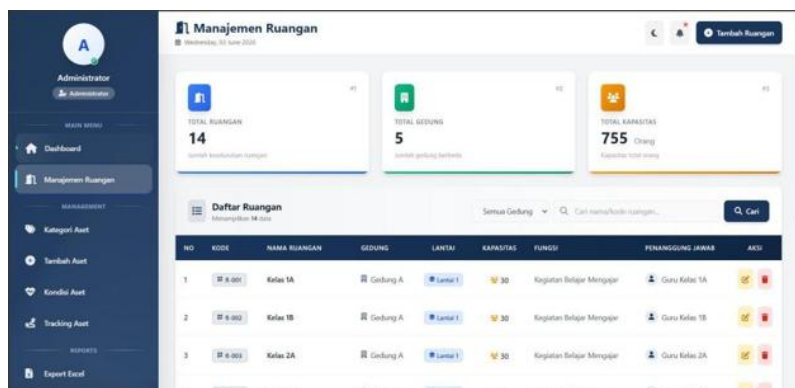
A

Administrator
Administrator

MAIN MENU
Dashboard
Manajemen Ruangan
MANAGEMENT
Kategori Aset
Tambah Aset
Kondisi Aset
Tracking Aset
REPORTS
Export Excel

Manajemen Ruangan
Wednesday, 10 June 2026

Tambah Ruangan

TOTAL RUANGAN
14
Jumlah keseluruhan ruangan

TOTAL GEDUNG
5
Jumlah gedung berbeda

TOTAL KAPASITAS
755 Orang
Kapasitas total orang

Daftar Ruangan
Menampilkan 14 data

Semua Gedung
Cari nama/kode ruangan...
Cari

| NO | KODE | NAMA RUANGAN | GEDUNG | LANTAI | KAPASITAS | FUNGSI | PENANGGUNG JAWAB | AKSI |
|---|---|---|---|---|---|---|---|---|
| 1 | R-001 | Kelas 1A | Gedung A | Lantai 1 | 30 | Kegiatan Belajar Mengajar | Guru Kelas 1A | |
| 2 | R-002 | Kelas 1B | Gedung A | Lantai 1 | 30 | Kegiatan Belajar Mengajar | Guru Kelas 1B | |
| 3 | R-003 | Kelas 2A | Gedung A | Lantai 1 | 30 | Kegiatan Belajar Mengajar | Guru Kelas 2A | |